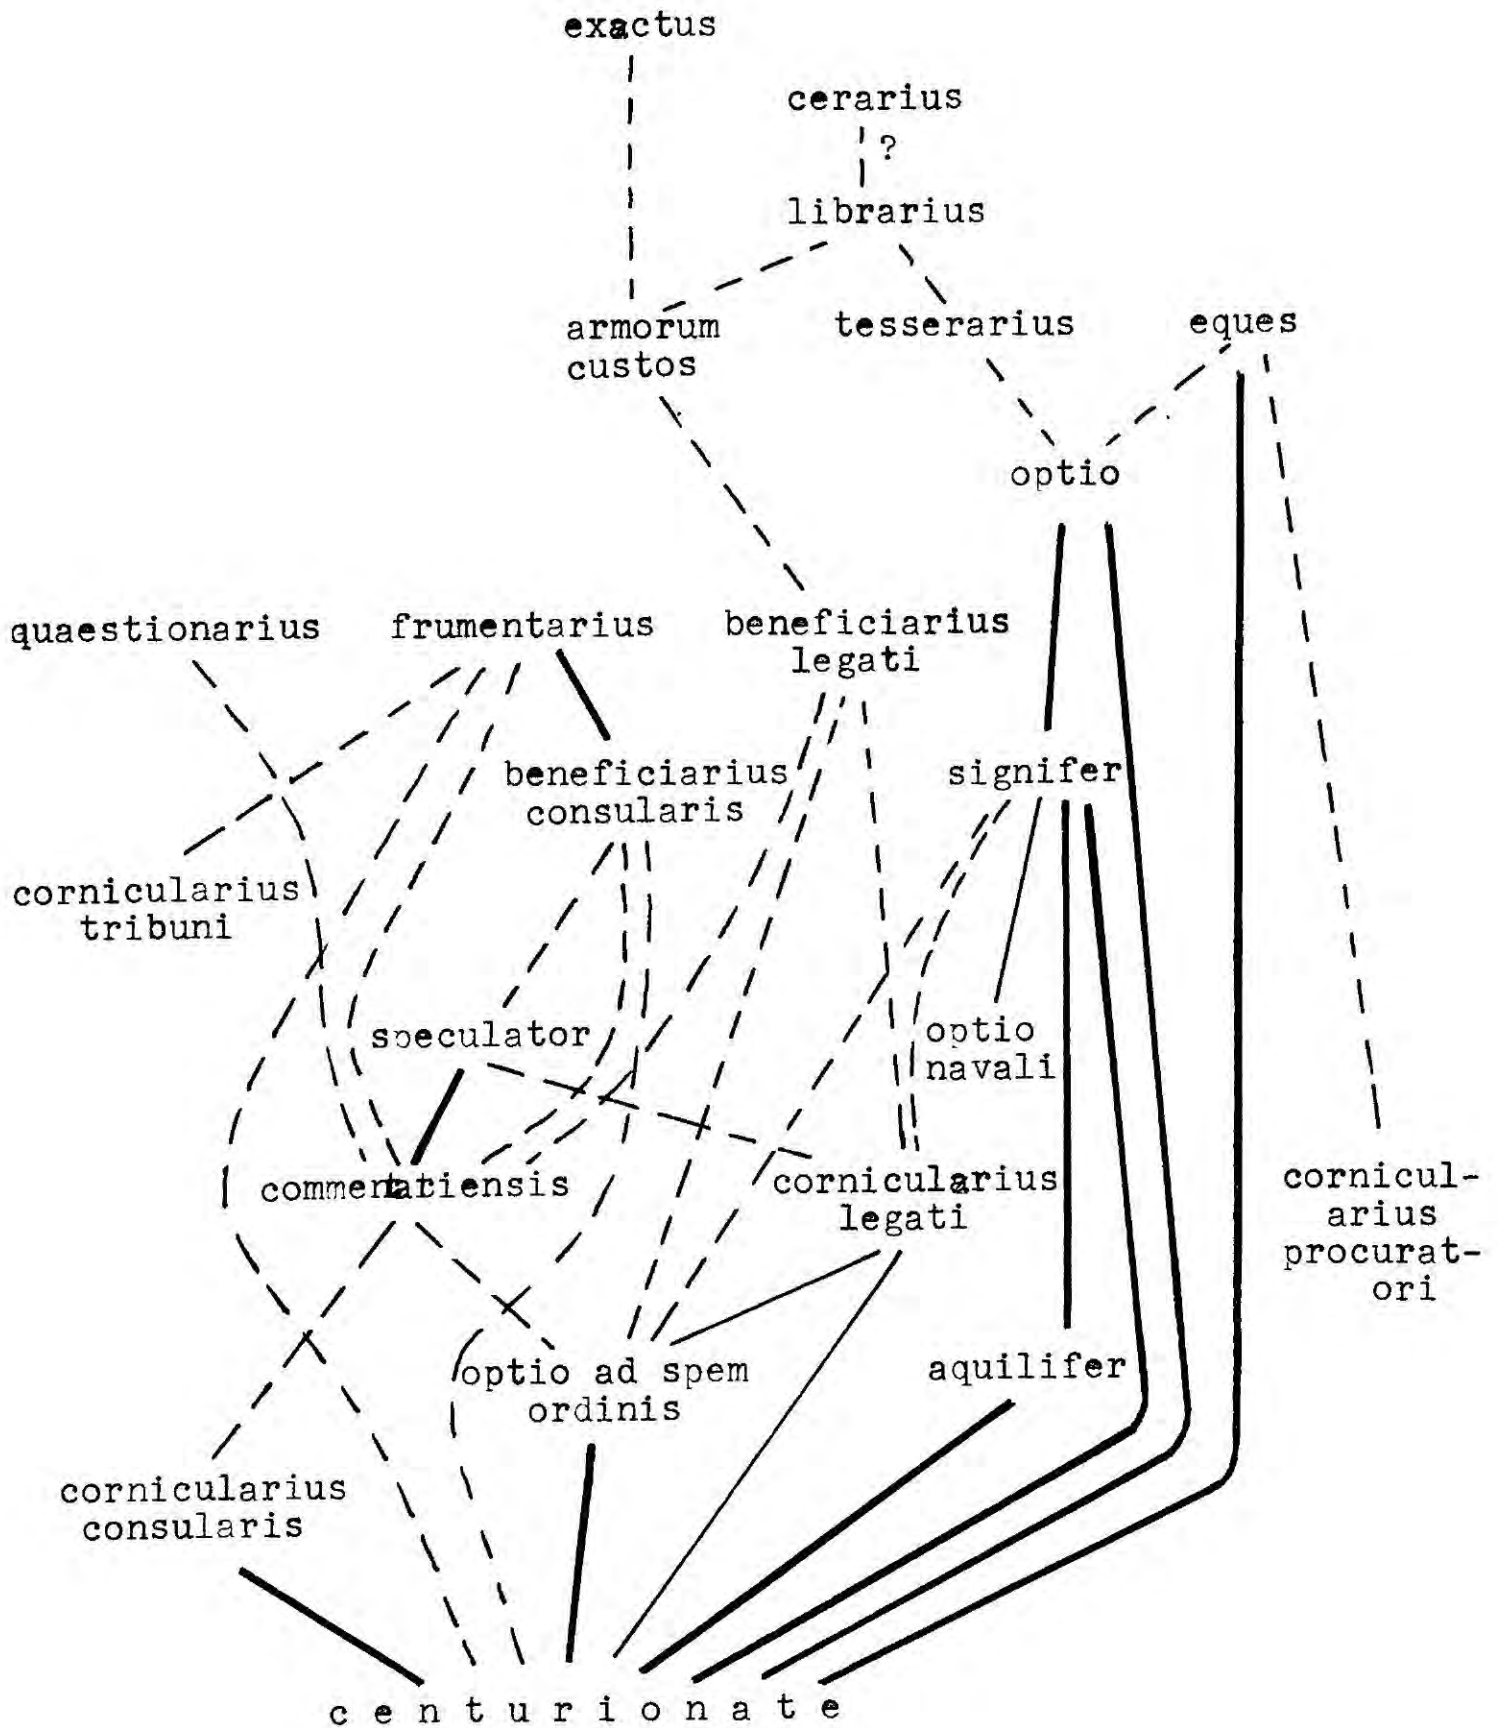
exactus

cerarius

?

librarius

armorum custos

tesserarius

eques

optio

quaestionarius

frumentarius

beneficiarius legati

beneficiarius consularis

signifer

cornicularius tribuni

speculator

optio navali

commentariensis

cornicularius legati

cornicularius procuratori

optio ad spem ordinis

aquilifer

cornicularius consularis

centurionate